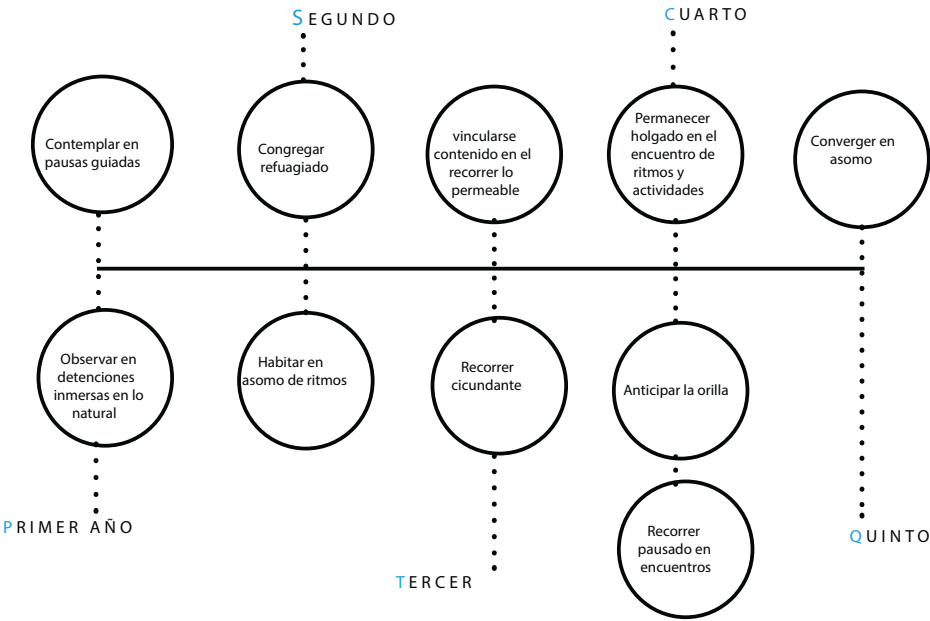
SEGUNDO

CUARTO

Contemplar en pausas guiadas

Congregar refuagiado

vincularse contenido en el recorrer lo permeable

Permanecer holgado en el encuentro de ritmos y actividades

Converger en asomo

Observar en detenciones inmersas en lo natural

Habitar en asomo de ritmos

Recorrer cicundante

Anticipar la orilla

Recorrer pausado en encuentros

PRIMER AÑO

TERCER

QUINTO